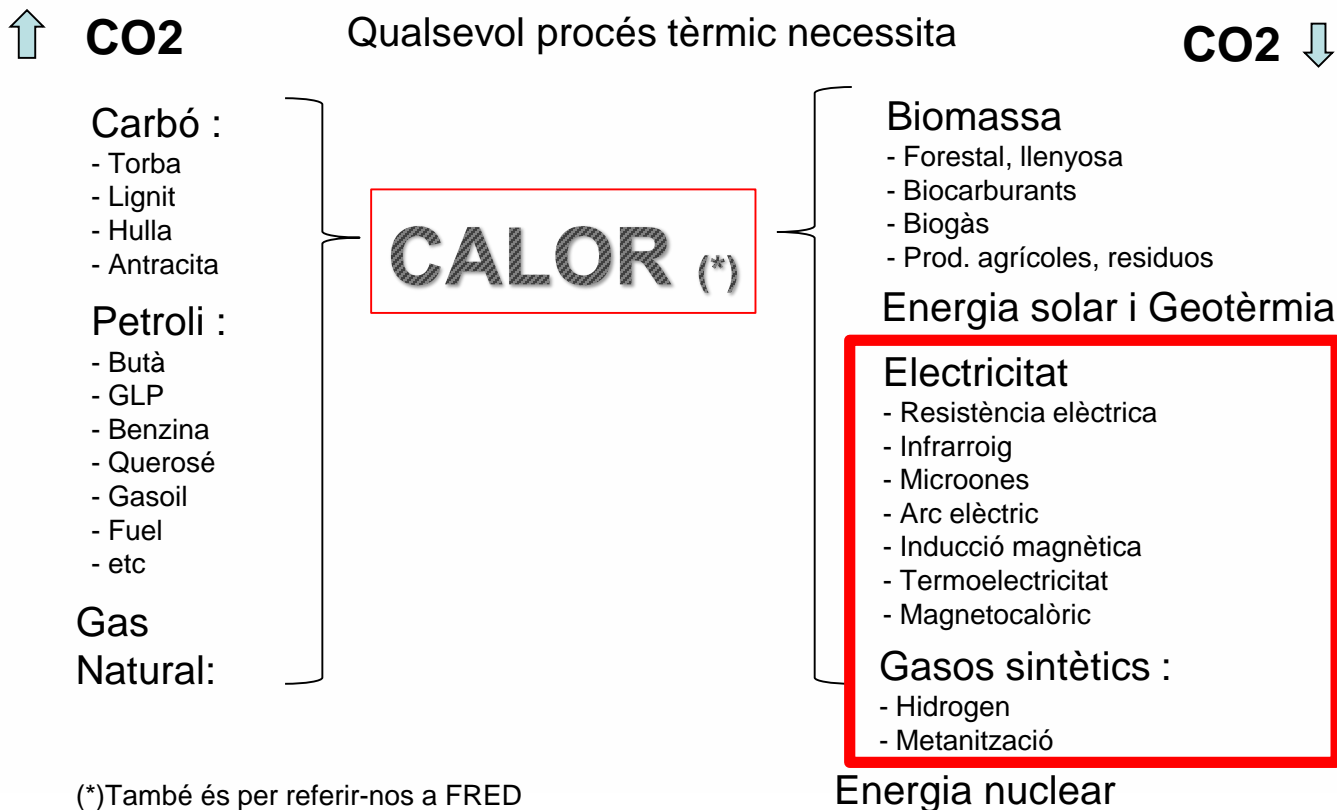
⇧ CO2

Qualsevol procés tèrmic necessita

CO2 ⇩

Carbó :
- Torba
- Lignit
- Hulla
- Antracita

Petroli :
- Butà
- GLP
- Benzina
- Querosé
- Gasoil
- Fuel
- etc

Gas Natural:

CALOR (*)

Biomassa
- Forestal, llenyosa
- Biocarburants
- Biogàs
- Prod. agrícoles, residuos

Energia solar i Geotèrmia

Electricitat
- Resistència elèctrica
- Infrarroig
- Microones
- Arc elèctric
- Inducció magnètica
- Termoelectricitat
- Magnetocalòric

Gasos sintètics :
- Hidrogen
- Metanització

(*)També és per referir-nos a FRED

Energia nuclear